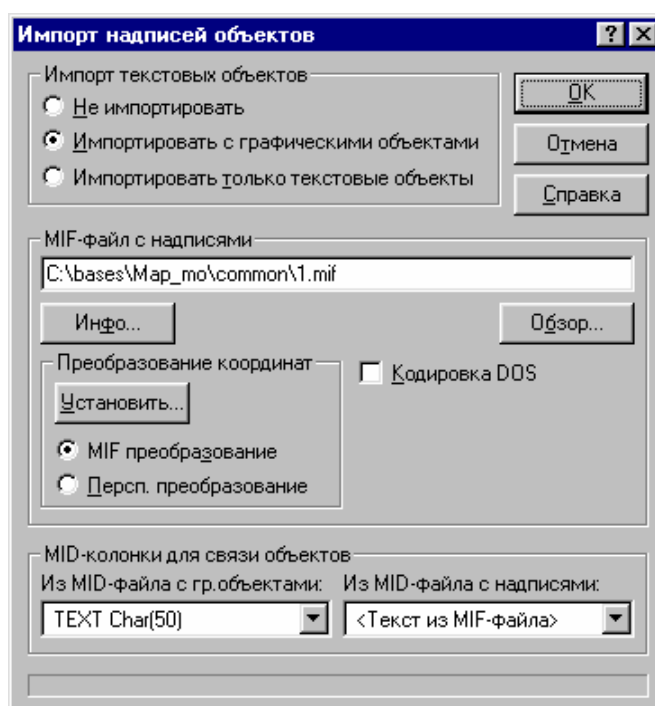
Импорт надписей объектов

?

Импорт текстовых объектов

Не импортировать

Импортировать с графическими объектами

Импортировать только текстовые объекты

OK

Отмена

Справка

MIF-файл с надписями

C:\bases\Map_mo\common\1.mif

Инфо...

Обзор...

Преобразование координат

Установить...

MIF преобразование

Персп. преобразование

Кодировка DOS

MID-колонки для связи объектов

Из MID-файла с гр.объектами:

Из MID-файла с надписями:

TEXT Char(50)

<Текст из MIF-файла>